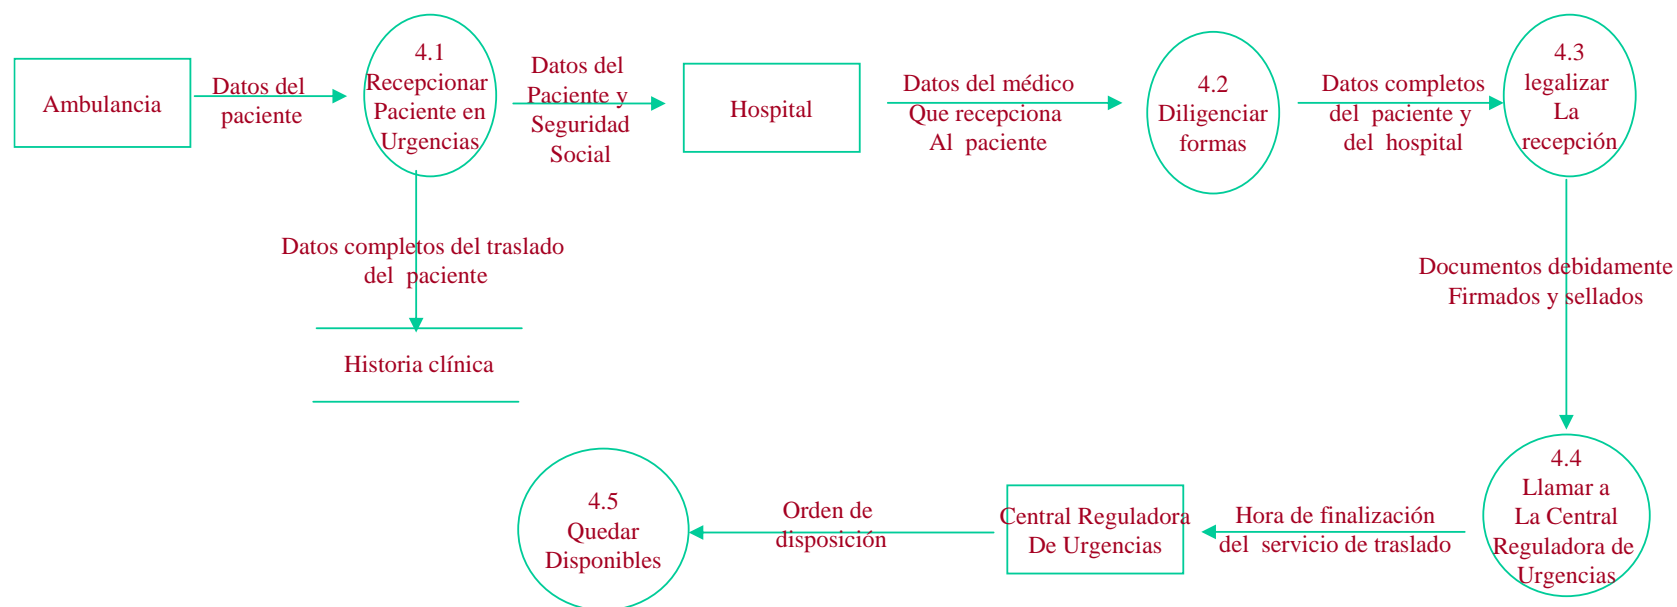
Ambulancia

Datos del paciente

4.1
Recepcionar
Paciente en
Urgencias

Datos del
Paciente y
Seguridad
Social

Hospital

Datos del médico
Que recepciona
Al paciente

4.2
Diligenciar
formas

Datos completos
del paciente y
del hospital

4.3
legalizar
La
recepción

Datos completos del traslado
del paciente

Historia clínica

Documentos debidamente
Firmados y sellados

4.4
Llamar a
La Central
Reguladora de
Urgencias

Hora de finalización
del servicio de traslado

Central Reguladora
De Urgencias

Orden de
disposición

4.5
Quedar
Disponibles